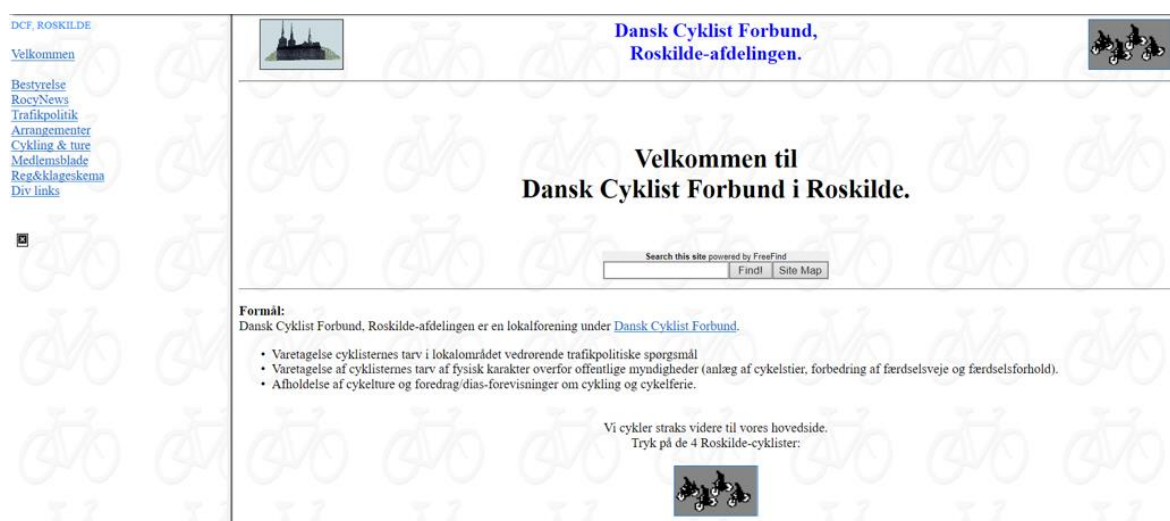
DCF, ROSKILDE

Velkommen

Bestyrelse
RocyNews
Trafikpolitik
Arrangementer
Cykling & ture
Medlemsblade
Reg&klageskema
Div links

Dansk Cyklist Forbund,
Roskilde-afdelingen.

Velkommen til
Dansk Cyklist Forbund i Roskilde.

Search this site powered by FreeFind

Find! Site Map

Formål:
Dansk Cyklist Forbund, Roskilde-afdelingen er en lokalforening under Dansk Cyklist Forbund.

- Varetagelse cyklisternes tarv i lokalområdet vedrørende trafikpolitiske spørgsmål
- Varetagelse af cyklisternes tarv af fysisk karakter overfor offentlige myndigheder (anlæg af cykelstier, forbedring af færdselsveje og færdselsforhold).
- Afholdelse af cykelture og foredrag/dias-forevisninger om cykling og cykelferie.

Vi cykler straks videre til vores hovedside.
Tryk på de 4 Roskilde-cyklister: